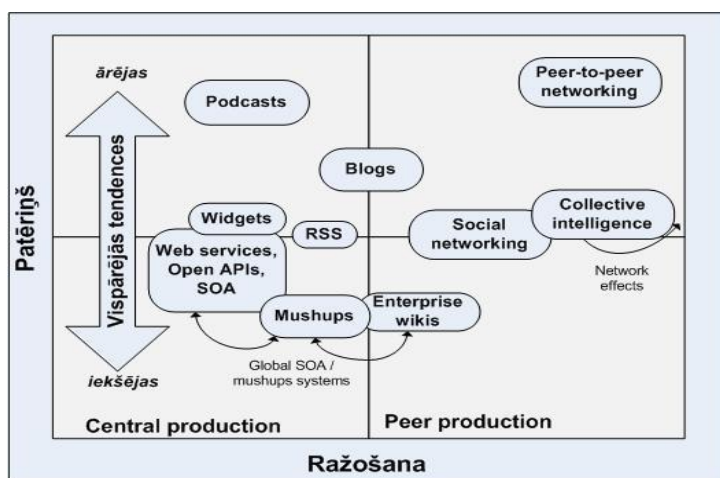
ārējas

Vispārējās tendences

iekšējas

Patēriņš

Podcasts

Peer-to-peer networking

Blogs

Widgets

RSS

Web services, Open APIs, SOA

Social networking

Collective intelligence

Network effects

Mushups

Enterprise wikis

Global SOA / mushups systems

Central production

Peer production

Ražošana